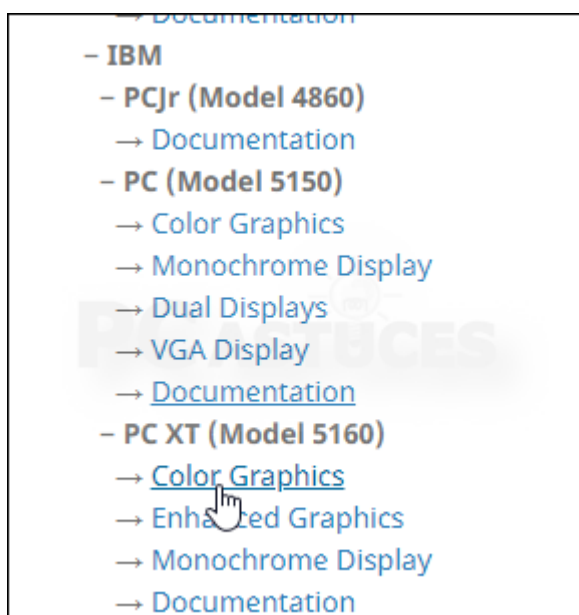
→ Documentation
– IBM
– PCjr (Model 4860)
→ Documentation
– PC (Model 5150)
→ Color Graphics
→ Monochrome Display
→ Dual Displays
→ VGA Display
→ Documentation
– PC XT (Model 5160)
→ Color Graphics
→ Enha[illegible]ed Graphics
→ Monochrome Display
→ Documentation

PC ASTUCES